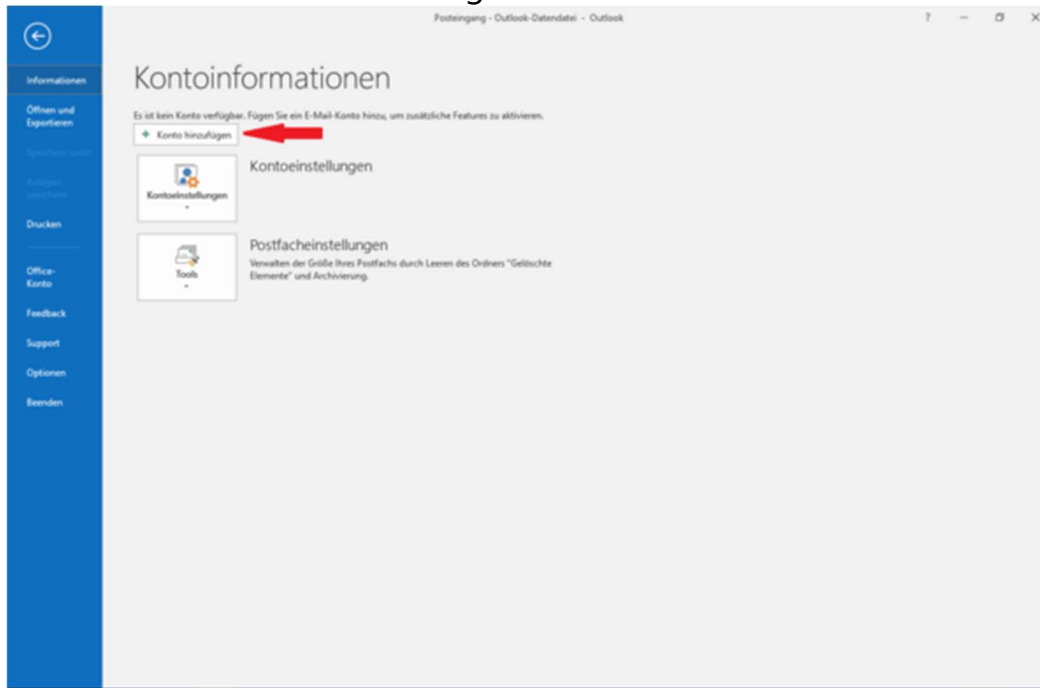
Posteingang - Outlook-Datendatei - Outlook

? – □ ×

Informationen

Öffnen und Exportieren

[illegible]

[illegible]

Drucken

Office-Konto

Feedback

Support

Optionen

Beenden

Kontoinformationen

Es ist kein Konto verfügbar. Fügen Sie ein E-Mail-Konto hinzu, um zusätzliche Features zu aktivieren.

+ Konto hinzufügen

Kontoeinstellungen

Kontoeinstellungen

Tools

Postfacheinstellungen

Verwalten der Größe Ihres Postfachs durch Leeren des Ordners "Gelöschte Elemente" und Archivierung.